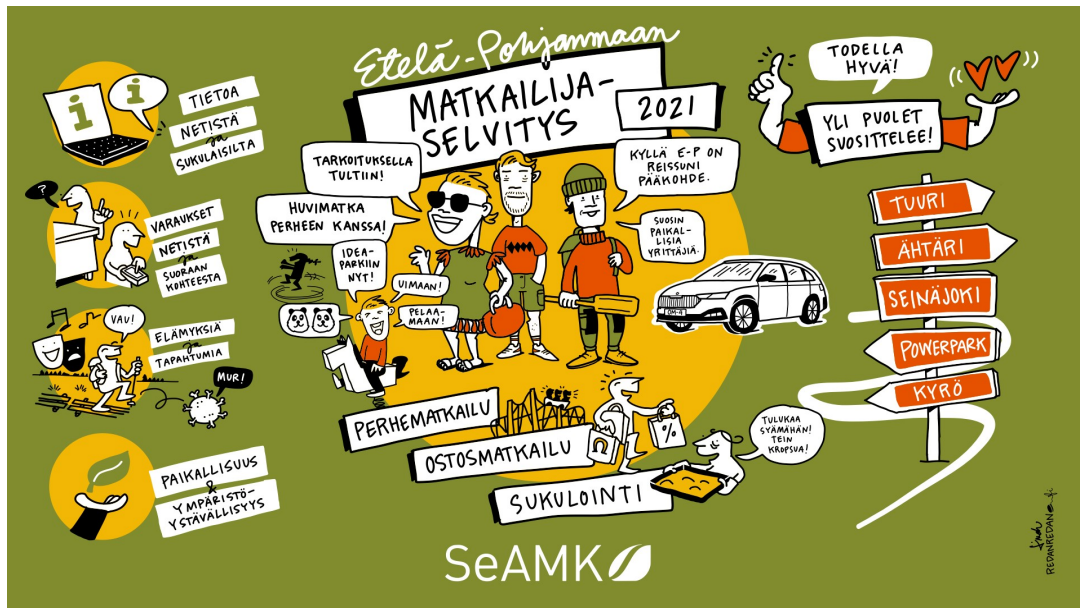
Etelä-Pohjanmaan
MATKAILIJA-SELVITYS
2021

TIETOA NETISTÄ ja SUKULAISILTA

?
VARAUKSET NETISTÄ ja SUORAAN KOHTEESTA

VAU!
ELÄMYKSIÄ ja TAPAHTUMIA
MUR!

PAIKALLISUUS & YMPÄRISTÖYSTÄVÄLLISYYS

TARKOITUKSELLA TULTIIN!
HUVIMATKA PERHEEN KANSSA!
IDEAPARKIIN NYT!
VIIMAAN!
PELAAMAAN!
KYLLÄ E-P ON REISSUN PÄÄKOHDE.
SUOSIN PAIKALLISIA YRITTÄJIÄ.

PERHEMATKAILU
OSTOSMATKAILU
SUKULOINTI
TULUKAA SYÄMÄHÄN! TEIN KROPSUA!

TODELLA HYVÄ!
YLI PUOLET SUOSITTELEE!

TUURI
ÄHTÄRI
SEINÄJOKI
POWERPARK
KYRÖ

SeAMK

REDANREDANO